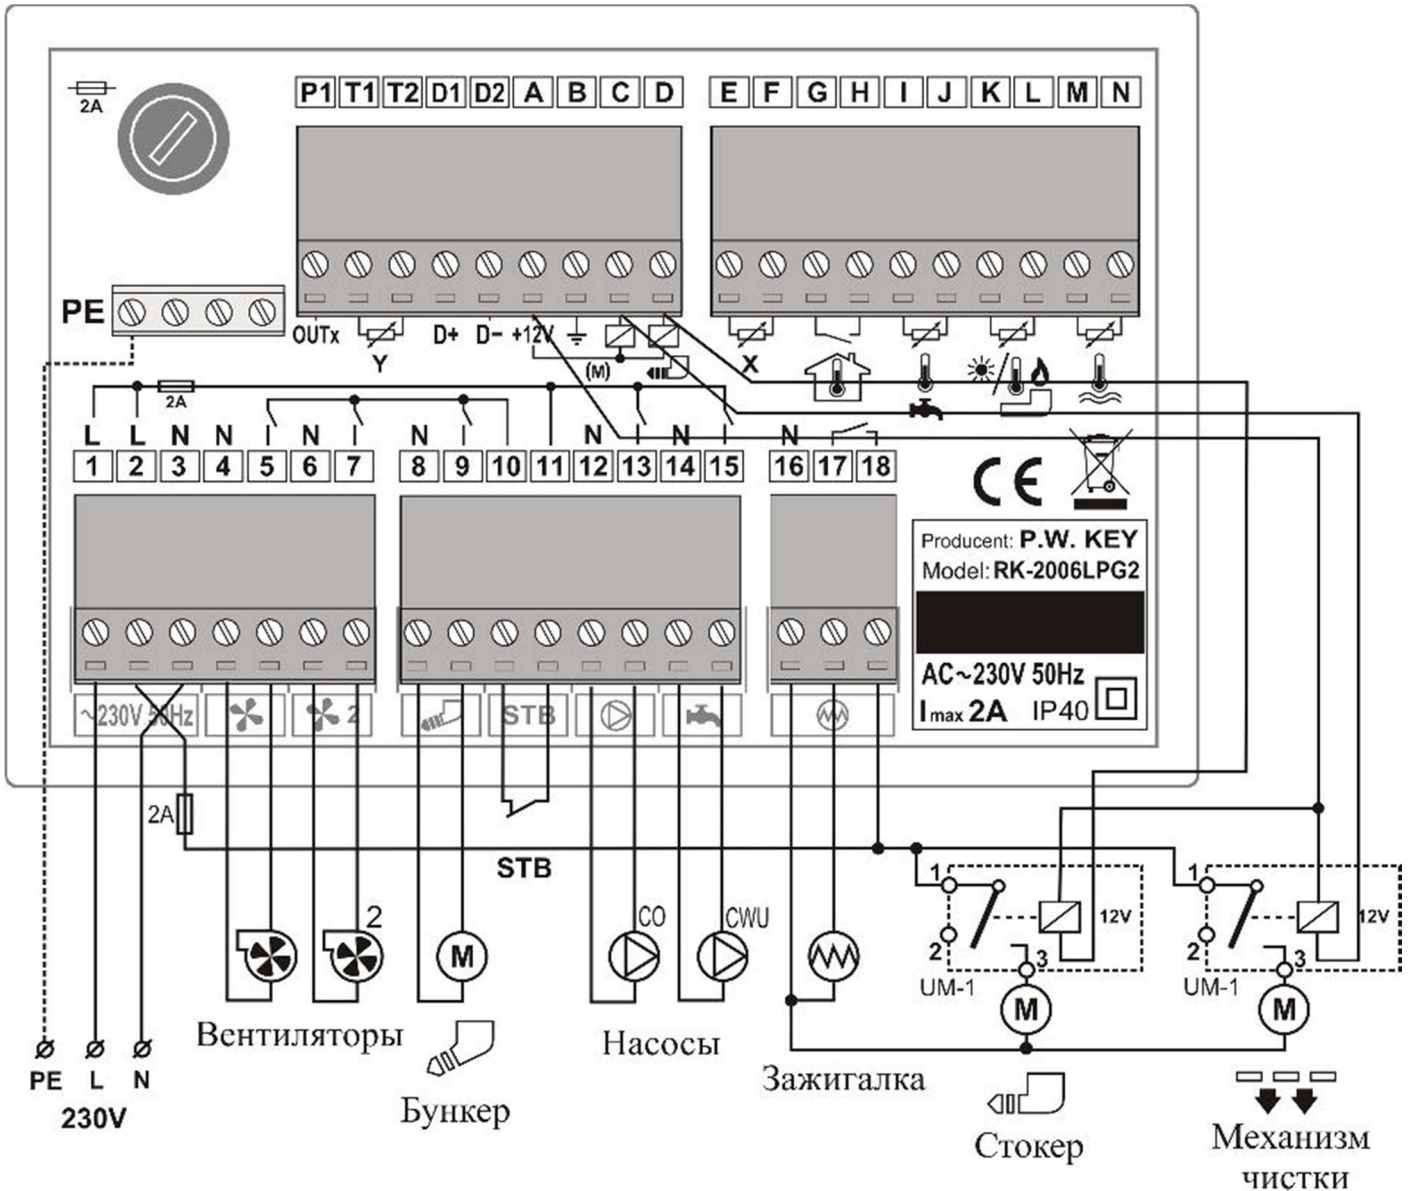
2A

P1 T1 T2 D1 D2 A B C D

E F G H I J K L M N

PE

OUTx
Y
D+ D− +12V
(M)
X

L L N N N N
2A
1 2 3 4 5 6 7 8 9 10 11 12 13 14 15 16 17 18

Producent: P.W. KEY
Model: RK-2006LPG2

AC~230V 50Hz
Imax 2A IP40

~230V 50Hz
2
STB

2A
STB

1
2
12V
3
UM-1

1
2
12V
3
UM-1

2
CO
CWU
M
M
M

PE L N
230V

Вентиляторы
Бункер
Насосы
Зажигалка
Стокер
Механизм чистки